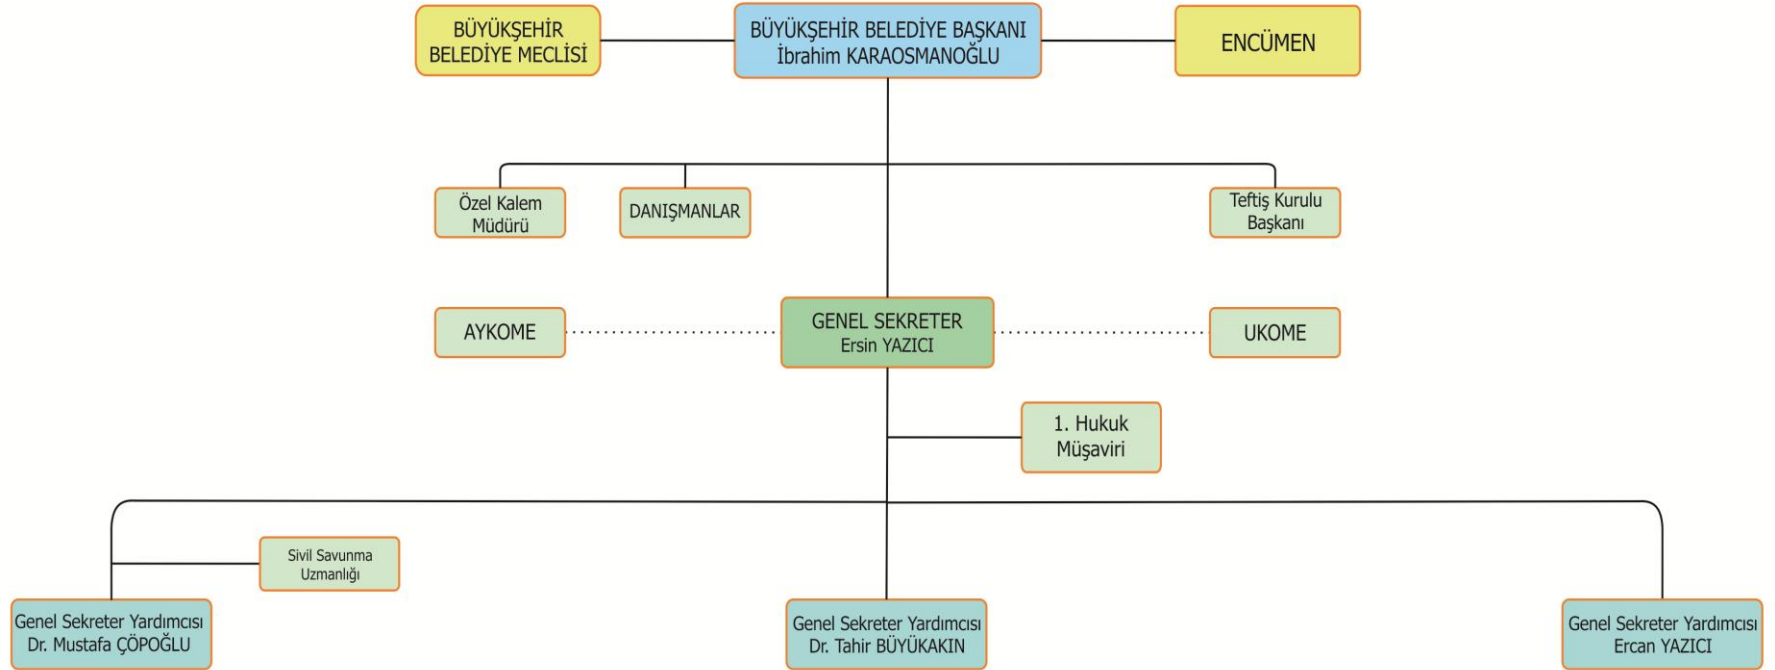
BÜYÜKŞEHİR BELEDİYE MECLİSİ

BÜYÜKŞEHİR BELEDİYE BAŞKANI
İbrahim KARAOSMANOĞLU

ENCÜMEN

Özel Kalem Müdürü

DANIŞMANLAR

Teftiş Kurulu Başkanı

AYKOME

GENEL SEKRETER
Ersin YAZICI

UKOME

1. Hukuk Müşaviri

Sivil Savunma Uzmanlığı

Genel Sekreter Yardımcısı
Dr. Mustafa ÇÖPOĞLU

Genel Sekreter Yardımcısı
Dr. Tahir BÜYÜKAKIN

Genel Sekreter Yardımcısı
Ercan YAZICI